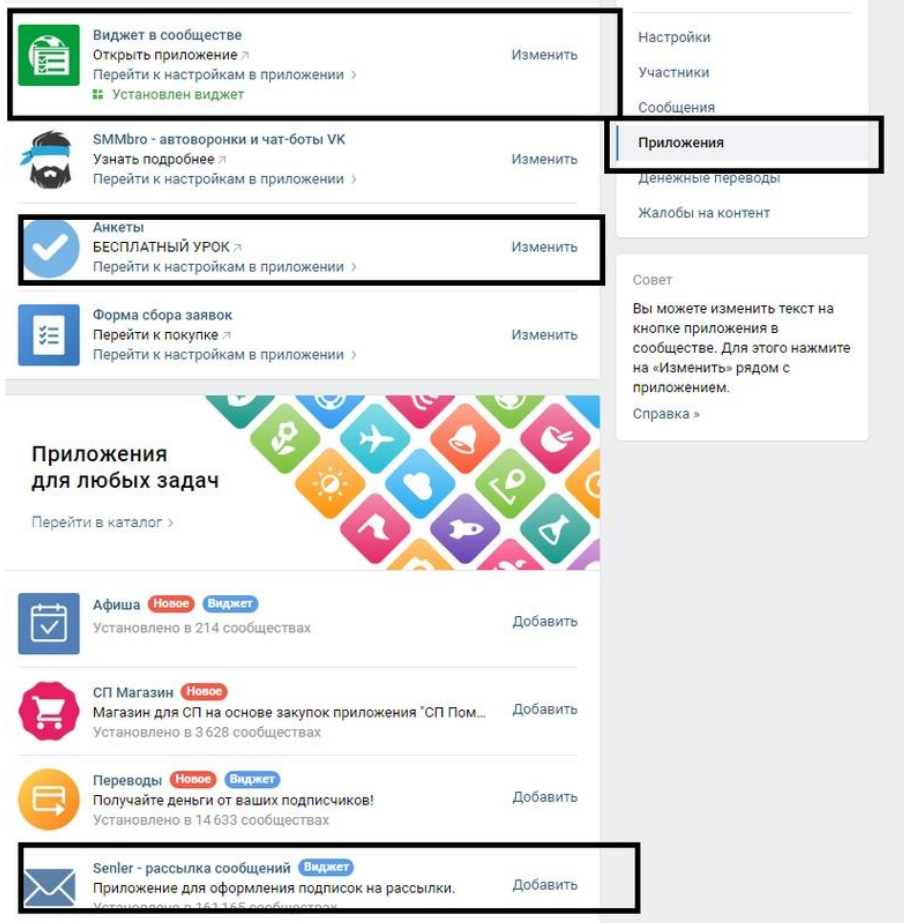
Виджет в сообществе
Открыть приложение ↗
Перейти к настройкам в приложении ›
Установлен виджет
Изменить

SMMbro - автоворонки и чат-боты VK
Узнать подробнее ↗
Перейти к настройкам в приложении ›
Изменить

Анкеты
БЕСПЛАТНЫЙ УРОК ↗
Перейти к настройкам в приложении ›
Изменить

Форма сбора заявок
Перейти к покупке ↗
Перейти к настройкам в приложении ›
Изменить

Приложения для любых задач
Перейти в каталог ›

Афиша Новое Виджет
Установлено в 214 сообществах
Добавить

СП Магазин Новое
Магазин для СП на основе закупок приложения "СП Пом...
Установлено в 3 628 сообществах
Добавить

Переводы Новое Виджет
Получайте деньги от ваших подписчиков!
Установлено в 14 633 сообществах
Добавить

Senler - рассылка сообщений Виджет
Приложение для оформления подписок на рассылки.
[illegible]
Добавить

Настройки
Участники
Сообщения
Приложения
Денежные переводы
Жалобы на контент

Совет
Вы можете изменить текст на кнопке приложения в сообществе. Для этого нажмите на «Изменить» рядом с приложением.
Справка »